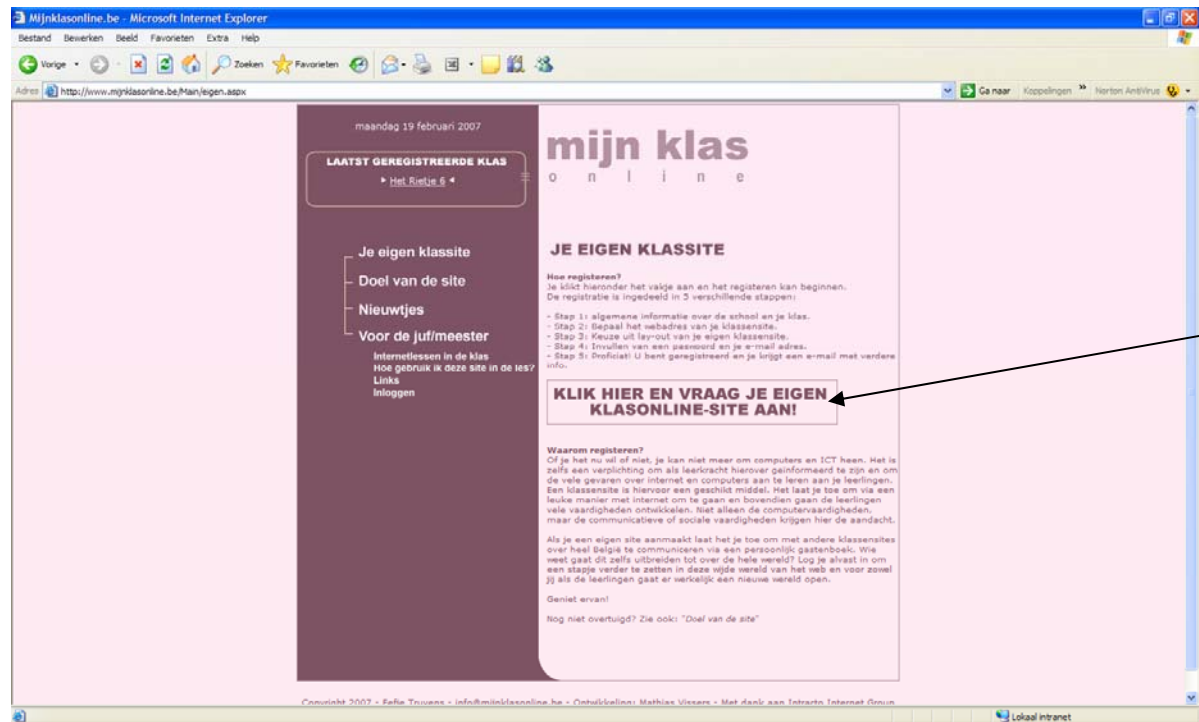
Mijnklasonline.be - Microsoft Internet Explorer

Bestand Bewerken Beeld Favorieten Extra Help

Vorige Zoeken Favorieten

Adres http://www.mijnklasonline.be/Main/eigen.aspx

Ga naar Koppelingen Norton AntiVirus

maandag 19 februari 2007

LAATST GEREGISTREERDE KLAS

Het Rietje 6

mijn klas
o n l i n e

Je eigen klassite

Doel van de site

Nieuwtjes

Voor de juf/meester

Internetlessen in de klas
Hoe gebruik ik deze site in de les?
Links
Inloggen

JE EIGEN KLASSITE

Hoe registeren?
Je klikt hieronder het vakje aan en het registeren kan beginnen. De registratie is ingedeeld in 5 verschillende stappen:

- Stap 1: algemene informatie over de school en je klas.
- Stap 2: Bepaal het webadres van je klassensite.
- Stap 3: Keuze uit lay-out van je eigen klassensite.
- Stap 4: Invullen van een paswoord en je e-mail adres.
- Stap 5: Proficiat! U bent geregistreerd en je krijgt een e-mail met verdere info.

KLIK HIER EN VRAAG JE EIGEN KLASONLINE-SITE AAN!

Waarom registeren?
Of je het nu wil of niet, je kan niet meer om computers en ICT heen. Het is zelfs een verplichting om als leerkracht hierover geinformeerd te zijn en om de vele gevaren over internet en computers aan te leren aan je leerlingen. Een klassensite is hiervoor een geschikt middel. Het laat je toe om via een leuke manier met internet om te gaan en bovendien gaan de leerlingen vele vaardigheden ontwikkelen. Niet alleen de computervaardigheden, maar de communicatieve of sociale vaardigheden krijgen hier de aandacht.

Als je een eigen site aanmaakt laat het je toe om met andere klassensites over heel België te communiceren via een persoonlijk gastenboek. Wie weet gaat dit zelfs uitbreiden tot over de hele wereld? Log je alvast in om een stapje verder te zetten in deze wijde wereld van het web en voor zowel jij als de leerlingen gaat er werkelijk een nieuwe wereld open.

Geniet ervan!

Nog niet overtuigd? Zie ook: "Doel van de site"

Copyright 2007 - Fefie Truyens - info@mijnklasonline.be - Ontwikkeling: Mathias Vissers - Met dank aan Intracto Internet Group

Lokaal intranet